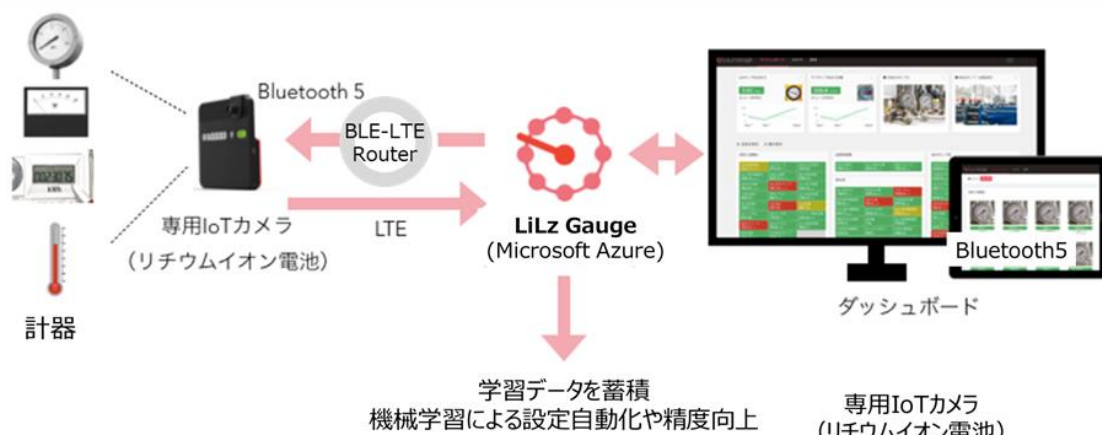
Bluetooth 5

BLE-LTE Router

専用IoTカメラ
（リチウムイオン電池）

LTE

計器

LiLz Gauge
(Microsoft Azure)

Bluetooth5

ダッシュボード

学習データを蓄積
機械学習による設定自動化や精度向上

専用IoTカメラ
（リチウムイオン電池）